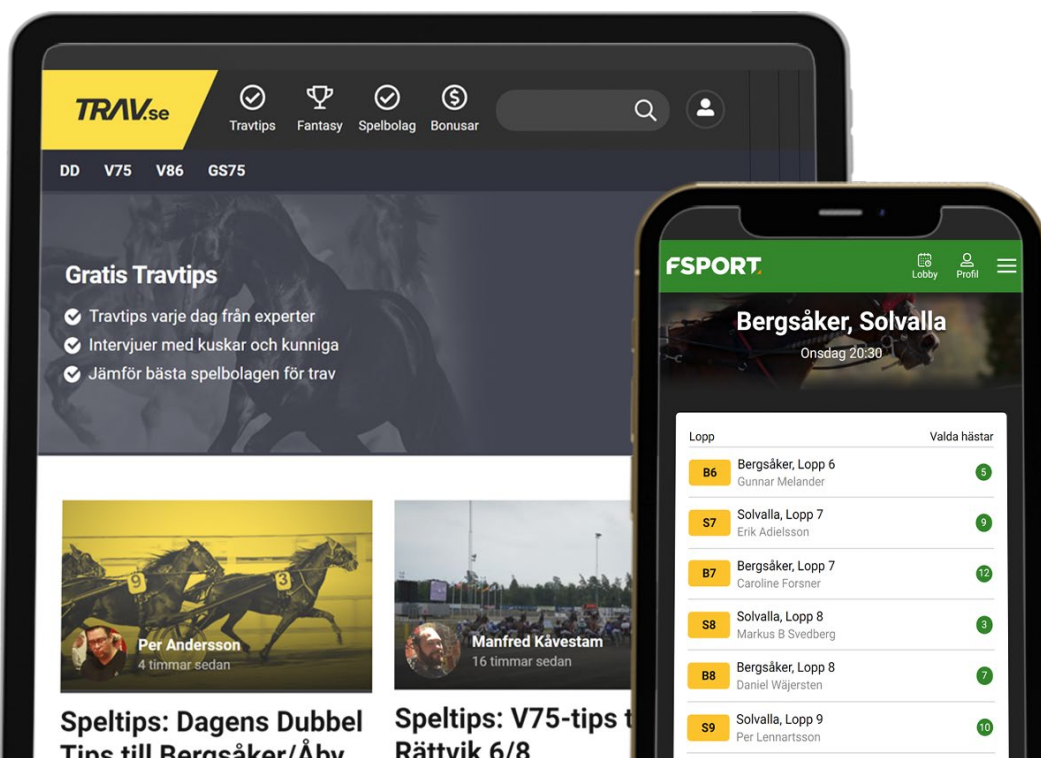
TRAV.se

Travtips Fantasy Spelbolag Bonusar

DD V75 V86 GS75

Gratis Travtips

Travtips varje dag från experter

Intervjuer med kuskar och kunniga

Jämför bästa spelbolagen för trav

Per Andersson
4 timmar sedan

Manfred Kåvestam
16 timmar sedan

Speltips: Dagens Dubbel Tips till Bergsåker/Åby

Speltips: V75-tips t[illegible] Rättvik 6/8

FSPORT

Lobby Profil

Bergsåker, Solvalla

Onsdag 20:30

| Lopp | Valda hästar |
|---|---|
| B6 Bergsåker, Lopp 6 Gunnar Melander | 5 |
| S7 Solvalla, Lopp 7 Erik Adielsson | 9 |
| B7 Bergsåker, Lopp 7 Caroline Forsner | 12 |
| S8 Solvalla, Lopp 8 Markus B Svedberg | 3 |
| B8 Bergsåker, Lopp 8 Daniel Wäjersten | 7 |
| S9 Solvalla, Lopp 9 Per Lennartsson | 10 |